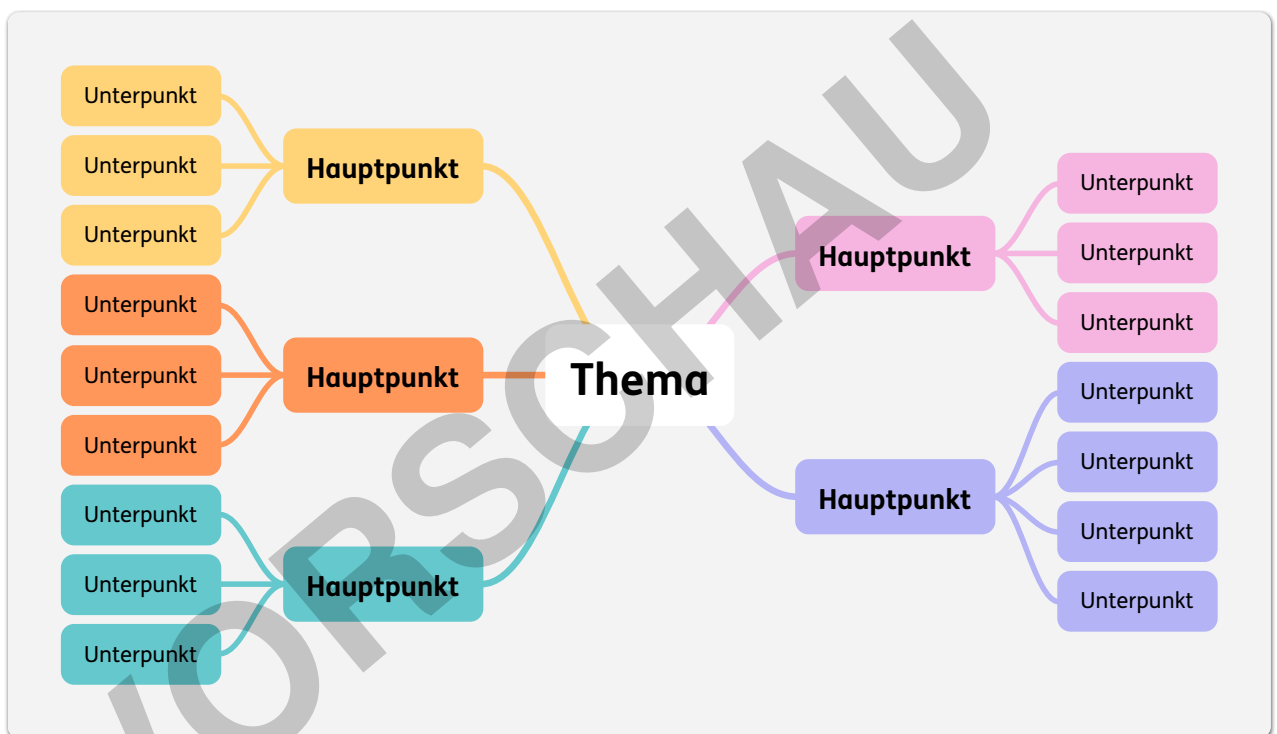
Unterpunkt
Unterpunkt
Unterpunkt
Hauptpunkt
Unterpunkt
Unterpunkt
Unterpunkt
Hauptpunkt
Unterpunkt
Unterpunkt
Unterpunkt
Hauptpunkt
Thema
Hauptpunkt
Unterpunkt
Unterpunkt
Unterpunkt
Hauptpunkt
Unterpunkt
Unterpunkt
Unterpunkt
Unterpunkt
VORSCHAU